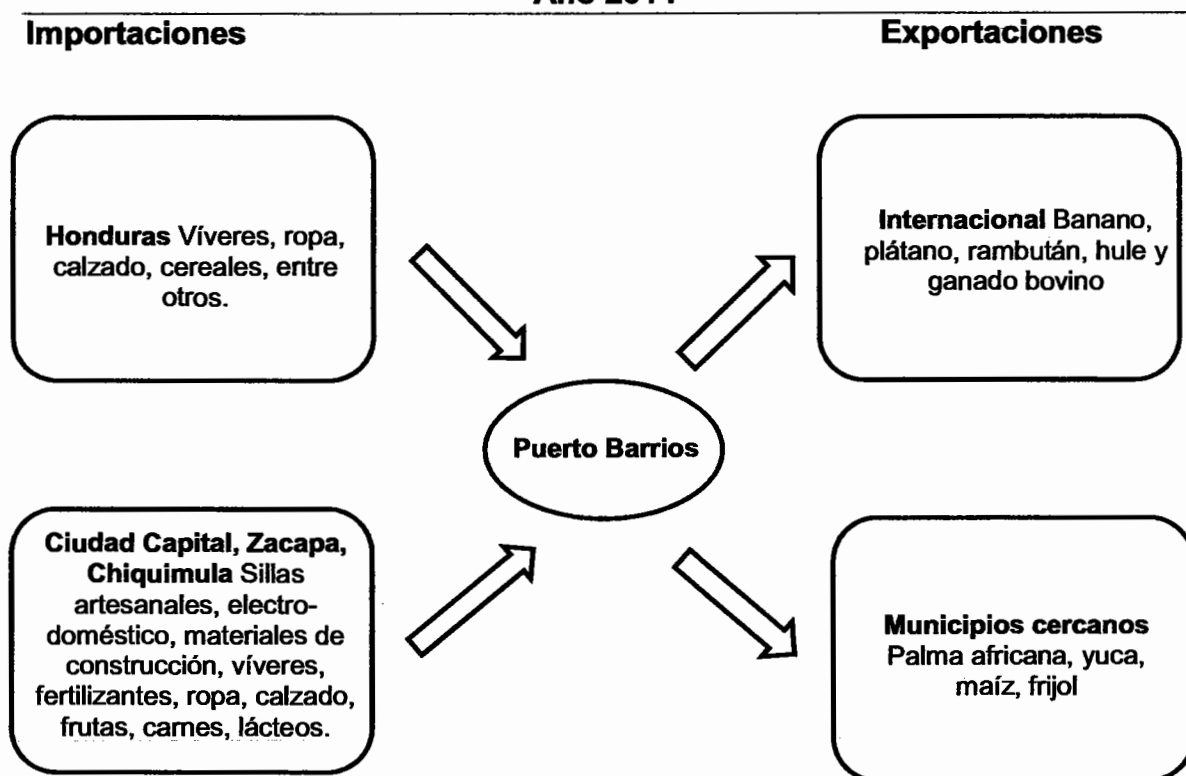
Año 2011

Importaciones

Exportaciones

Honduras Víveres, ropa, calzado, cereales, entre otros.

Internacional Banano, plátano, rambután, hule y ganado bovino

Puerto Barrios

Ciudad Capital, Zacapa, Chiquimula Sillas artesanales, electrodoméstico, materiales de construcción, víveres, fertilizantes, ropa, calzado, frutas, carnes, lácteos.

Municipios cercanos Palma africana, yuca, maíz, frijol